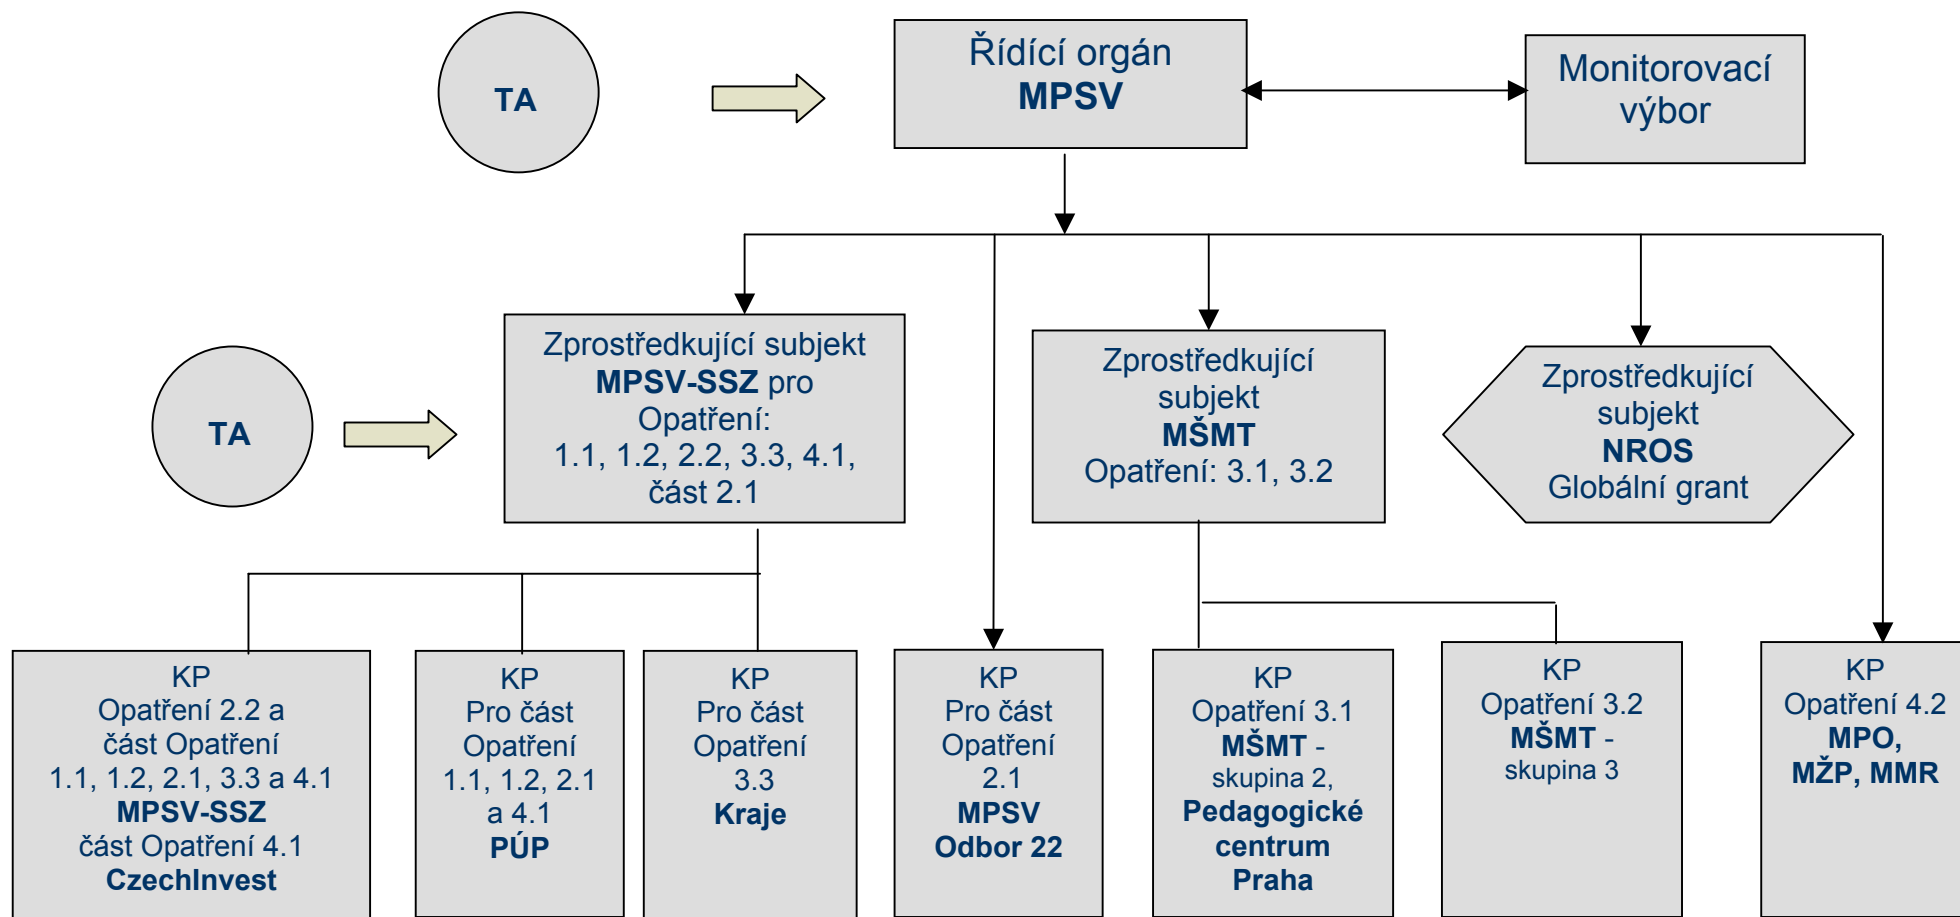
TA

Řídící orgán
MPSV

Monitorovací výbor

TA

Zprostředkující subjekt
MPSV-SSZ pro
Opatření:
1.1, 1.2, 2.2, 3.3, 4.1, část 2.1

Zprostředkující subjekt
MŠMT
Opatření: 3.1, 3.2

Zprostředkující subjekt
NROS
Globální grant

KP
Opatření 2.2 a část Opatření 1.1, 1.2, 2.1, 3.3 a 4.1
MPSV-SSZ
část Opatření 4.1
CzechInvest

KP
Pro část Opatření 1.1, 1.2, 2.1 a 4.1
PÚP

KP
Pro část Opatření 3.3
Kraje

KP
Pro část Opatření 2.1
MPSV
Odbor 22

KP
Opatření 3.1
MŠMT - skupina 2,
Pedagogické centrum Praha

KP
Opatření 3.2
MŠMT - skupina 3

KP
Opatření 4.2
MPO,
MŽP, MMR